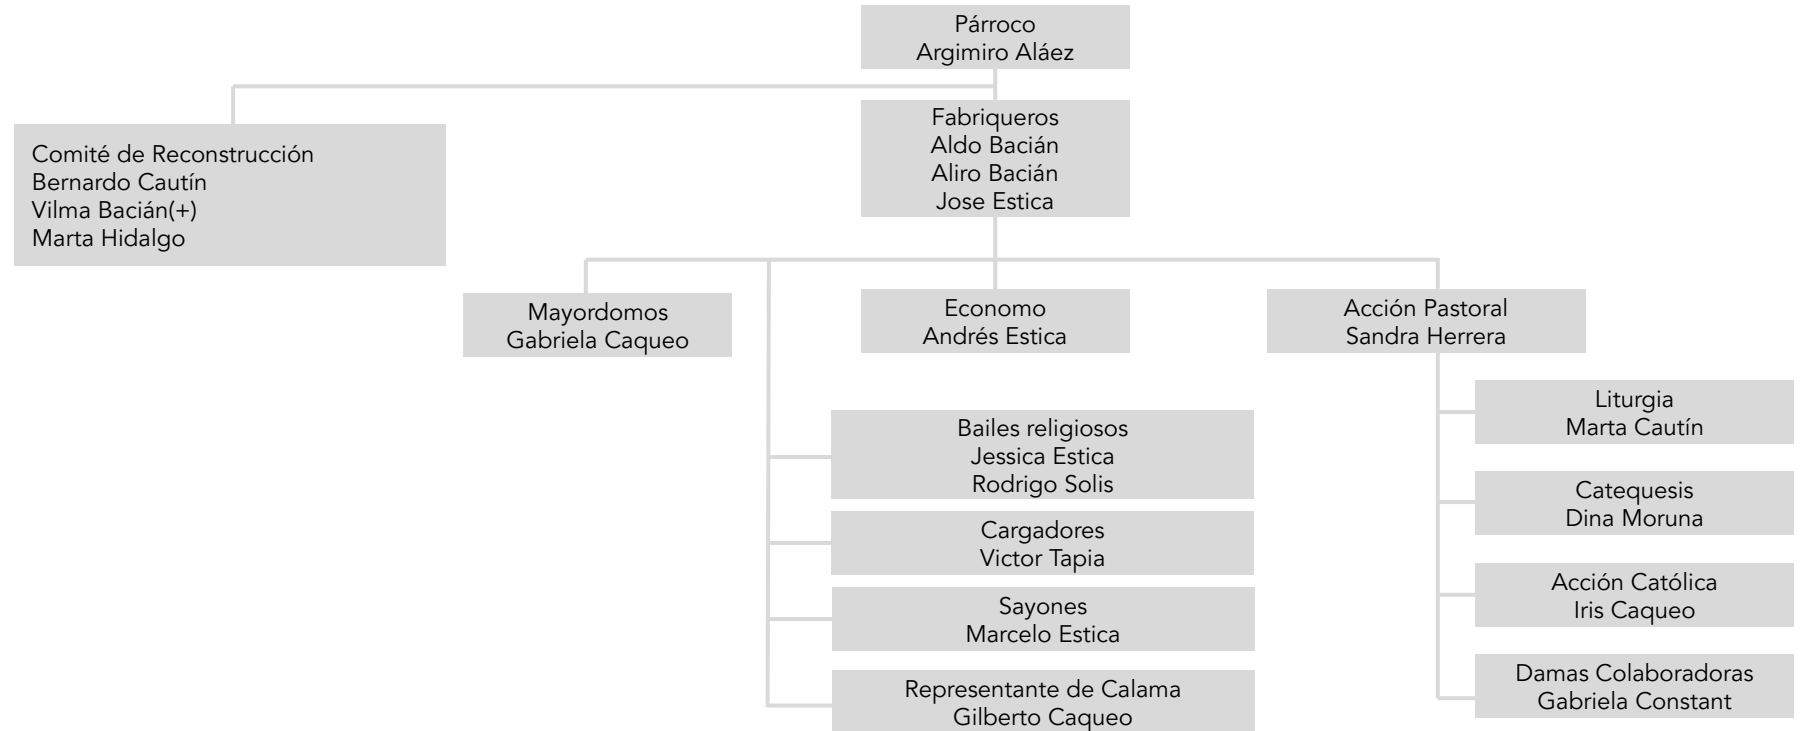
Párroco
Argimiro Aláez

Comité de Reconstrucción
Bernardo Cautín
Vilma Bacián(+)
Marta Hidalgo

Fabriqueros
Aldo Bacián
Aliro Bacián
Jose Estica

Mayordomos
Gabriela Caqueo

Economo
Andrés Estica

Acción Pastoral
Sandra Herrera

Bailes religiosos
Jessica Estica
Rodrigo Solis

Cargadores
Victor Tapia

Sayones
Marcelo Estica

Representante de Calama
Gilberto Caqueo

Liturgia
Marta Cautín

Catequesis
Dina Moruna

Acción Católica
Iris Caqueo

Damas Colaboradoras
Gabriela Constant